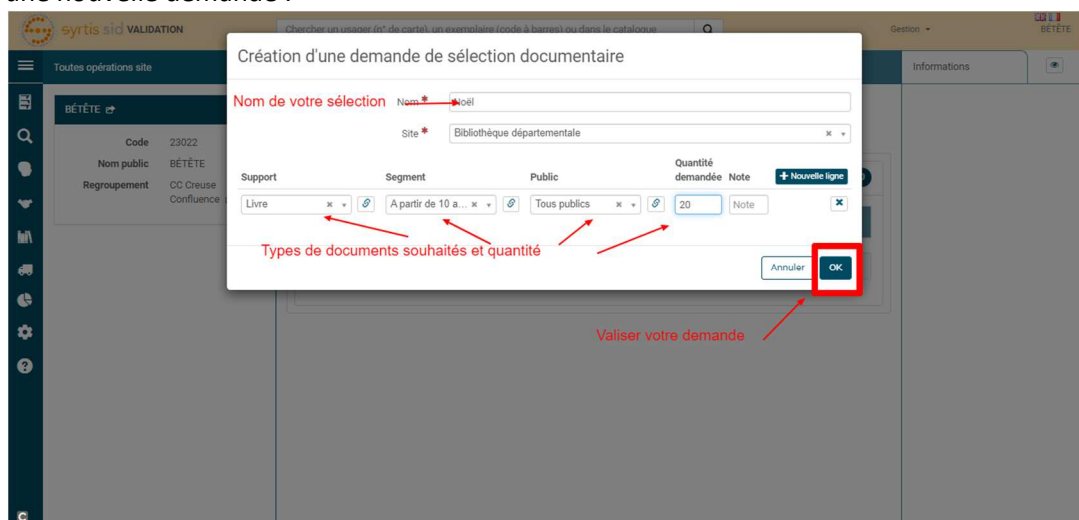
syrtis sid VALIDATION

Chercher un usager (n° de carte), un exemplaire (code à barres) ou dans le catalogue

Gestion

BÉTÊTE

Toutes opérations site

Informations

BÉTÊTE

Code 23022
Nom public BÉTÊTE
Regroupement CC Creuse Confluence

Création d'une demande de sélection documentaire

Nom de votre sélection

Nom * Noël

Site * Bibliothèque départementale

| Support | Segment | Public | Quantité demandée | Note |
|---|---|---|---|---|
| Livre | A partir de 10 a... | Tous publics | 20 | Note |

+ Nouvelle ligne

Types de documents souhaités et quantité

Annuler OK

Valiser votre demande